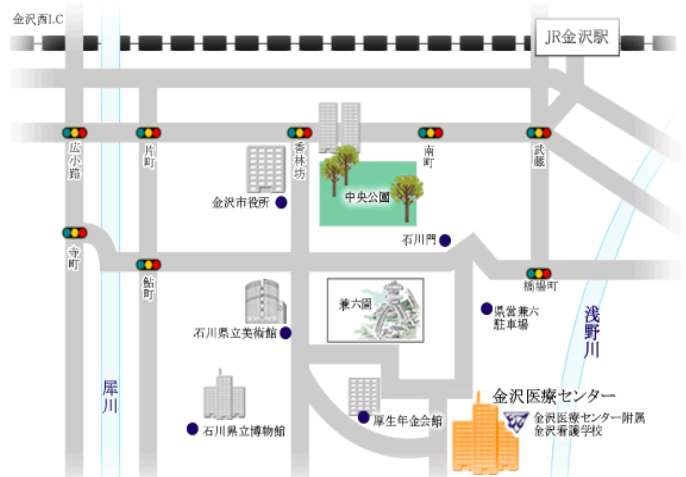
金沢西I.C
JR金沢駅
広小路
片町
香林坊
南町
武蔵
中央公園
金沢市役所
石川門
寺町
犀川
橋場町
兼六園
浅野川
県営兼六駐車場
石川県立美術館
金沢医療センター
厚生年金会館
金沢医療センター附属金沢看護学校
石川県立博物館